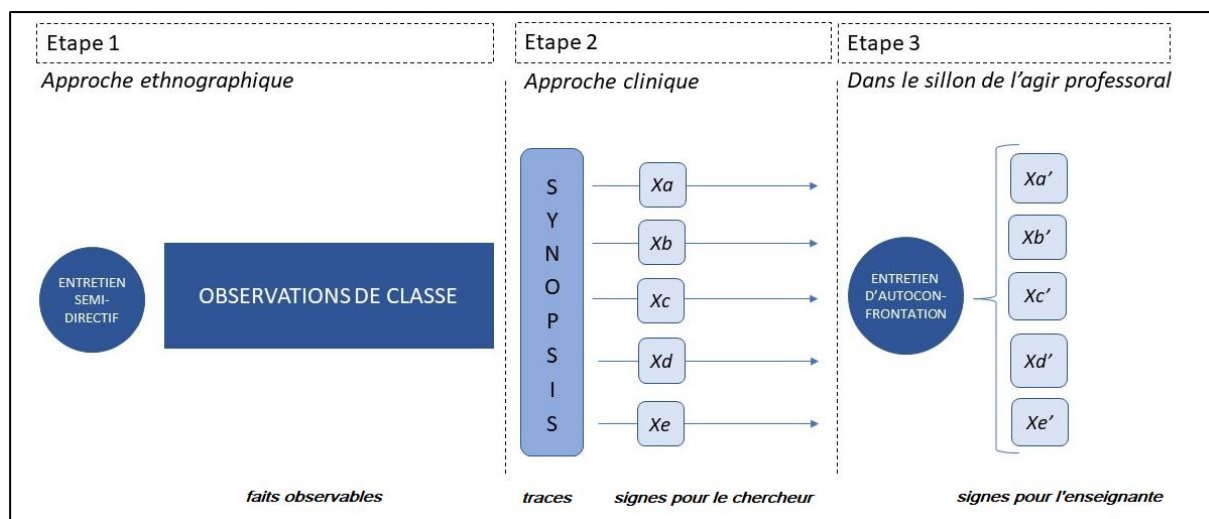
Etape 1

Approche ethnographique

Etape 2

Approche clinique

Etape 3

Dans le sillon de l'agir professoral

ENTRETIEN SEMI-DIRECTIF

OBSERVATIONS DE CLASSE

SYNOPSIS

Xa

Xb

Xc

Xd

Xe

ENTRETIEN D'AUTOCONFRONTATION

Xa'

Xb'

Xc'

Xd'

Xe'

faits observables

traces

signes pour le chercheur

signes pour l'enseignante